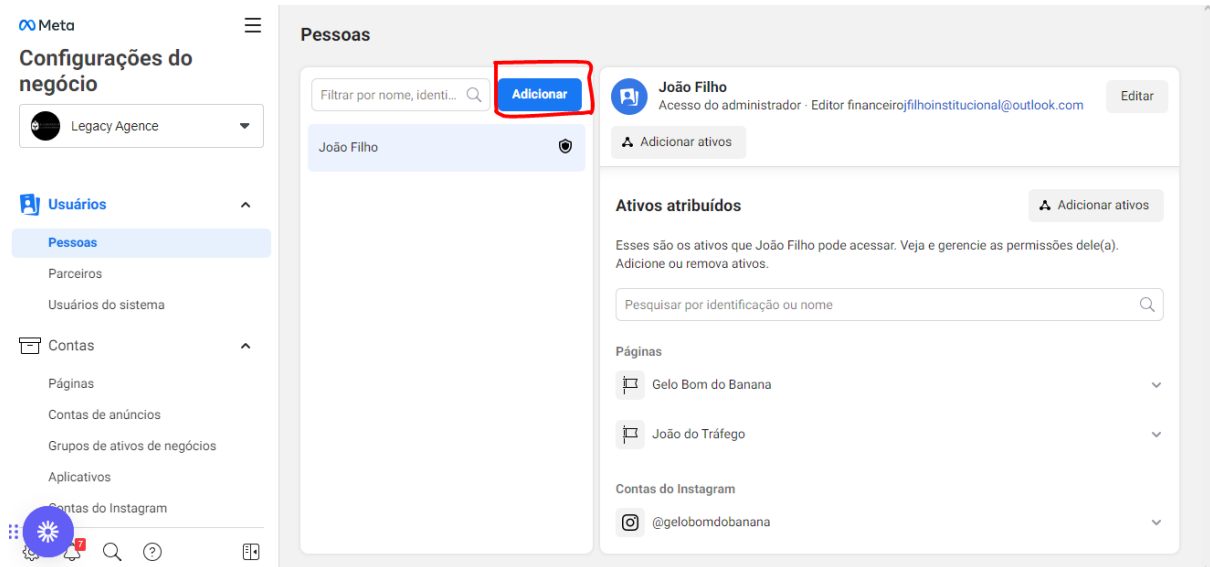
Meta

Configurações do negócio

Legacy Agence

Usuários

Pessoas

Parceiros

Usuários do sistema

Contas

Páginas

Contas de anúncios

Grupos de ativos de negócios

Aplicativos

Contas do Instagram

7

Pessoas

Filtrar por nome, identi...

Adicionar

João Filho

João Filho

Acesso do administrador · Editor financeirojfilhoinstitucional@outlook.com

Editar

Adicionar ativos

Ativos atribuídos

Adicionar ativos

Esses são os ativos que João Filho pode acessar. Veja e gerencie as permissões dele(a). Adicione ou remova ativos.

Pesquisar por identificação ou nome

Páginas

Gelo Bom do Banana

João do Tráfego

Contas do Instagram

@gelobomdobanana